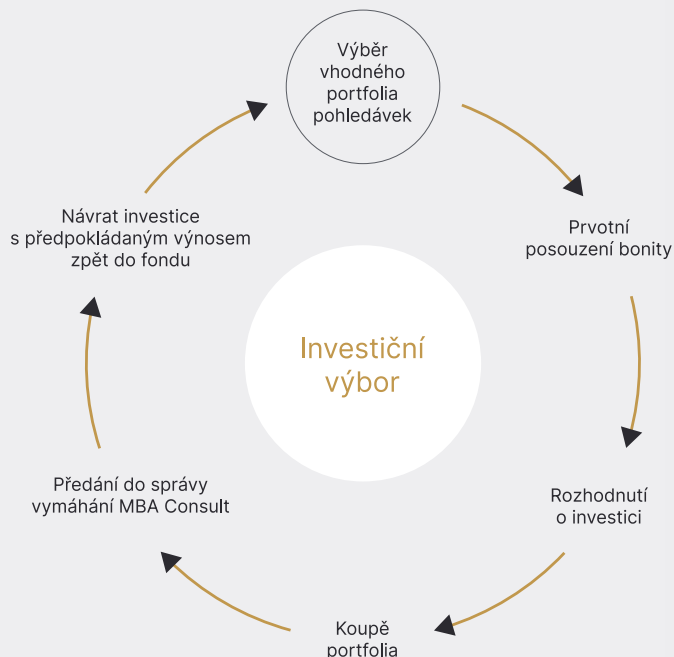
Výběr vhodného portfolia pohledávek

Prvotní posouzení bonity

Rozhodnutí o investici

Koupě portfolia

Předání do správy vymáhání MBA Consult

Návrat investice s předpokládaným výnosem zpět do fondu

Investiční výbor